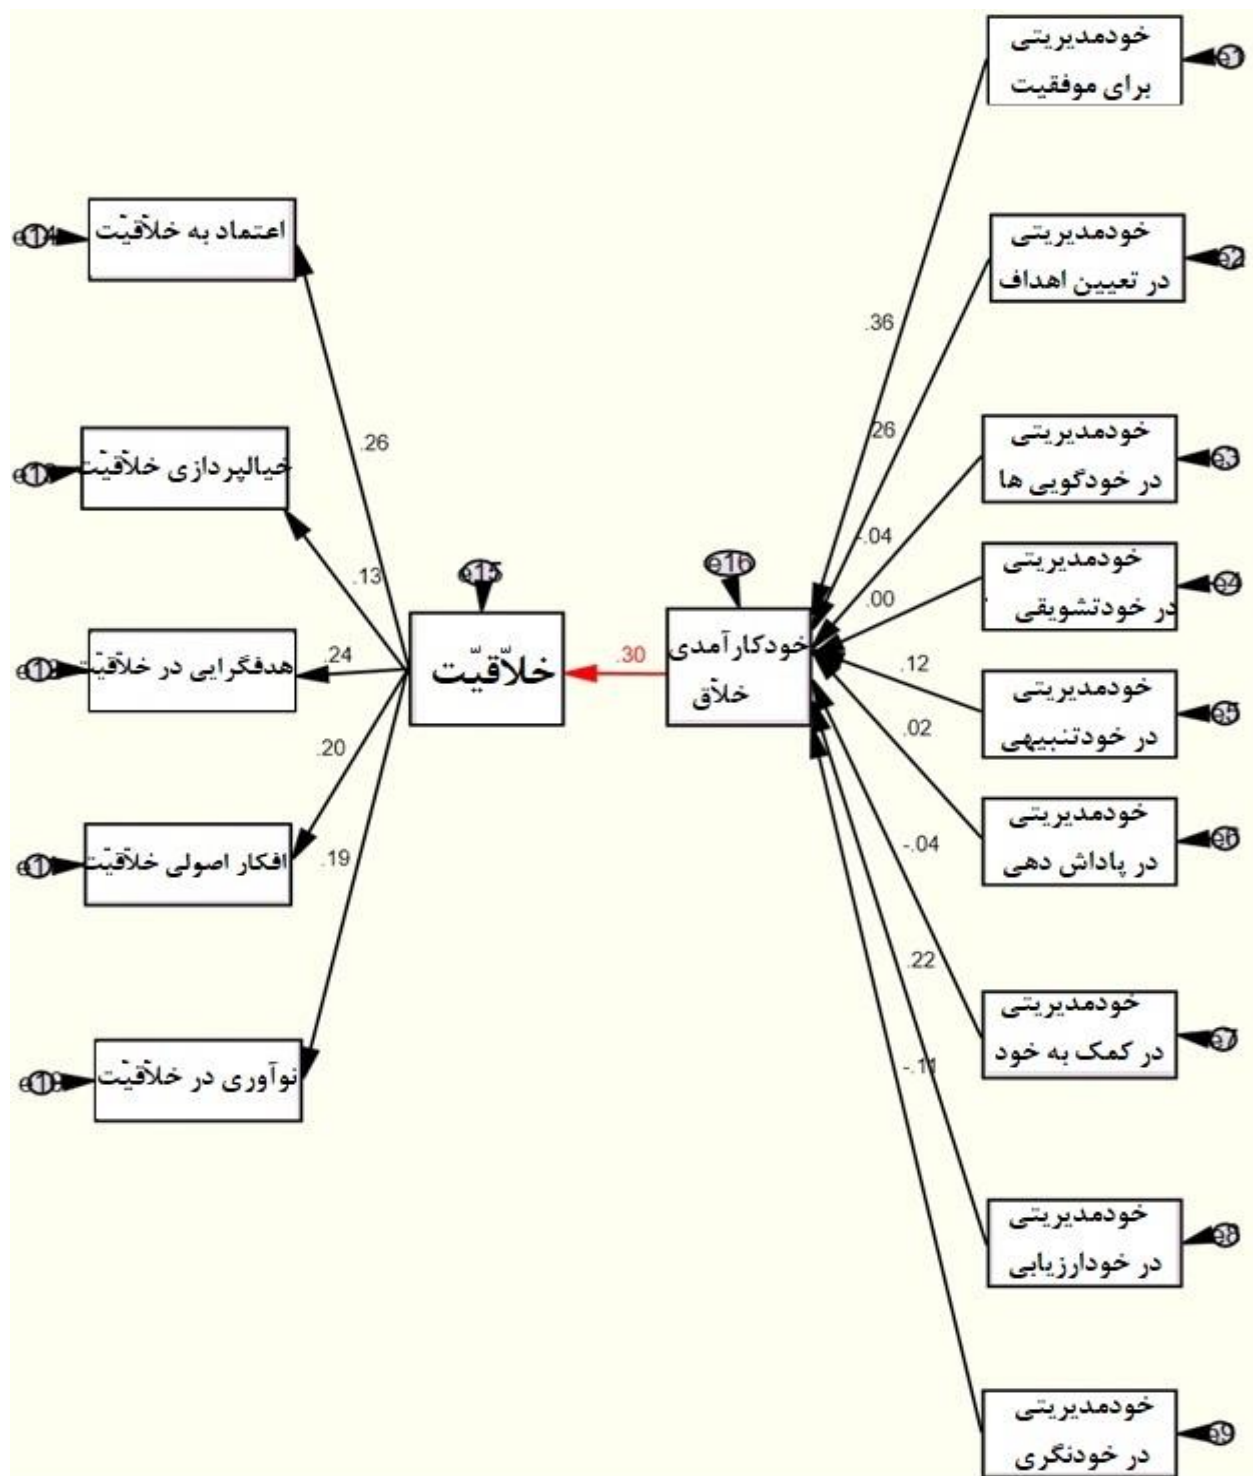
خودمدیریتی برای موفقیت
e1

e14
اعتماد به خلاقیّت

خودمدیریتی در تعیین اهداف
e2

.36

.26
.26

خودمدیریتی در خودگویی ها
e3

e17
خیالپردازی خلاقیّت

.04

e15
e16

.13

خودمدیریتی در خودتشویقی
e4

.00

e12
هدفگرایی در خلاقیّت
.24
خلاقیّت
.30
خودکارآمدی خلاق

.12

خودمدیریتی در خودتنبیهی
e5

.02

.20

خودمدیریتی در پاداش دهی
e6

e11
افکار اصولی خلاقیّت
.19

-.04

.22

خودمدیریتی در کمک به خود
e7

e13
نوآوری در خلاقیّت

-.11

خودمدیریتی در خودارزیابی
e8

خودمدیریتی در خودنگری
e9